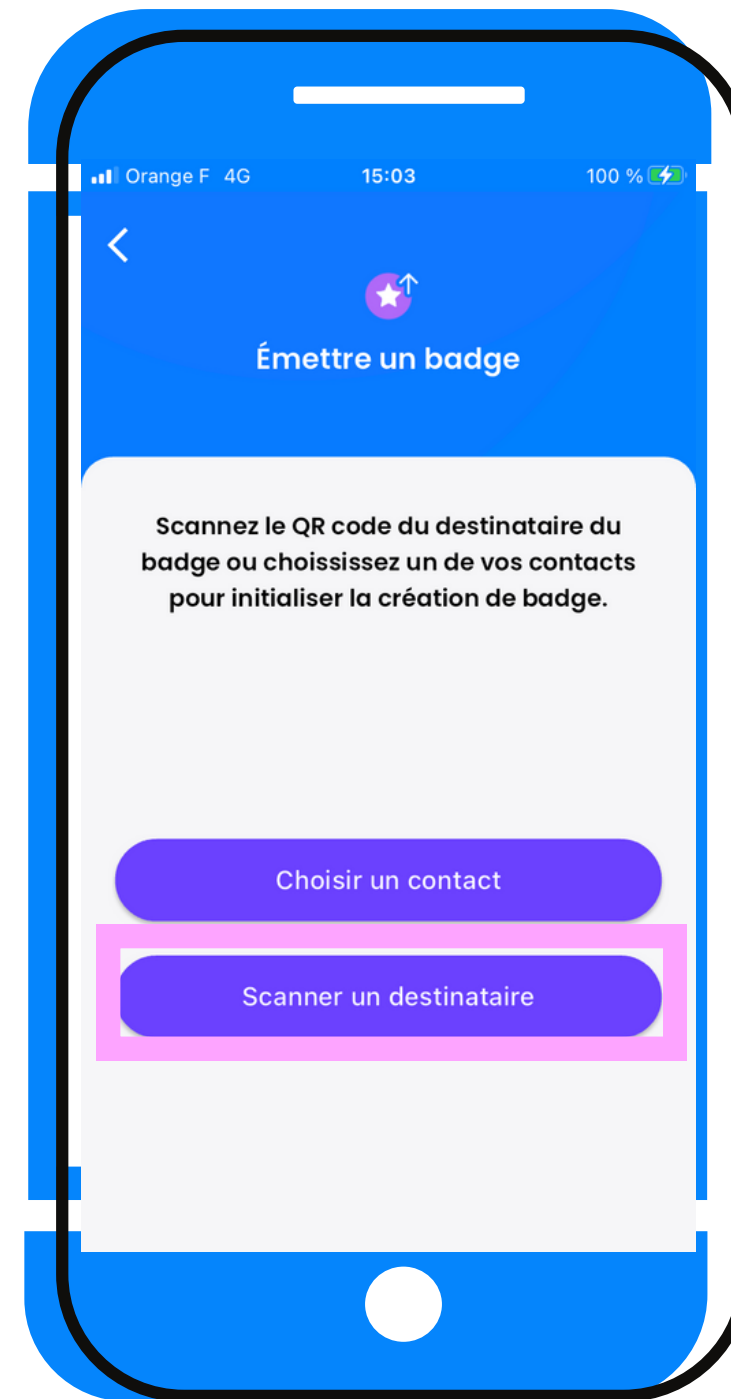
Orange F 4G 15:03 100 %

Émettre un badge

Scannez le QR code du destinataire du badge ou choisissez un de vos contacts pour initialiser la création de badge.

Choisir un contact

Scanner un destinataire